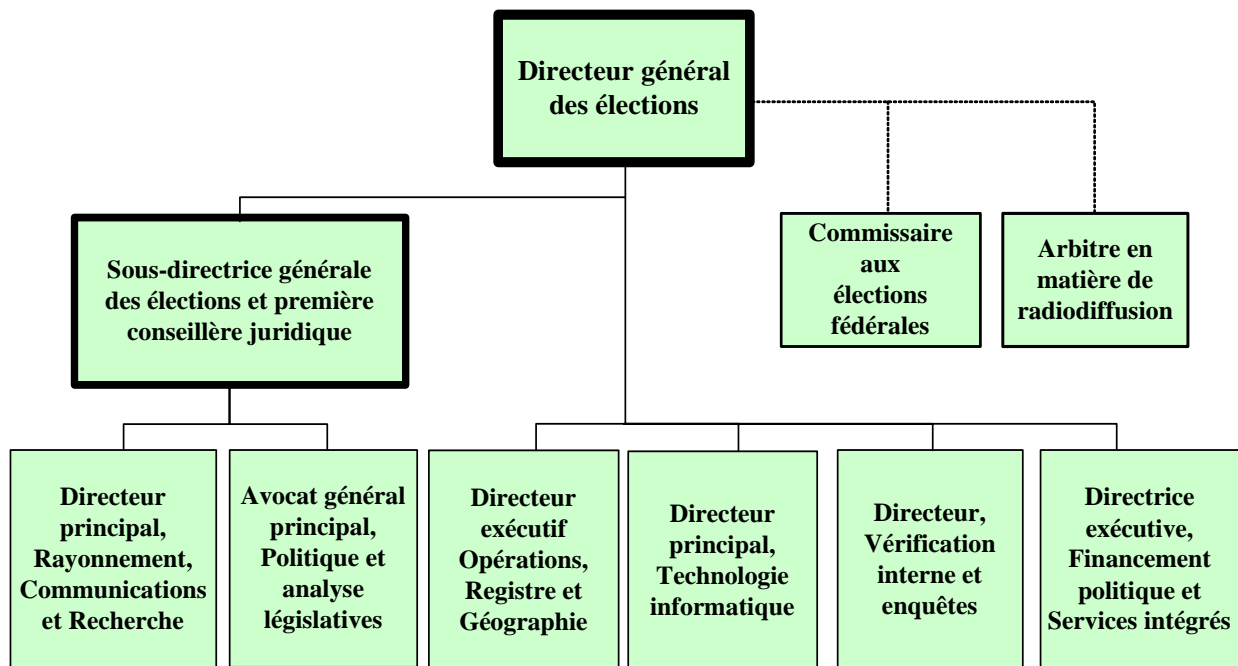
Directeur général des élections

Sous-directrice générale des élections et première conseillère juridique

Commissaire aux élections fédérales

Arbitre en matière de radiodiffusion

Directeur principal, Rayonnement, Communications et Recherche

Avocat général principal, Politique et analyse législatives

Directeur exécutif Opérations, Registre et Géographie

Directeur principal, Technologie informatique

Directeur, Vérification interne et enquêtes

Directrice exécutive, Financement politique et Services intégrés